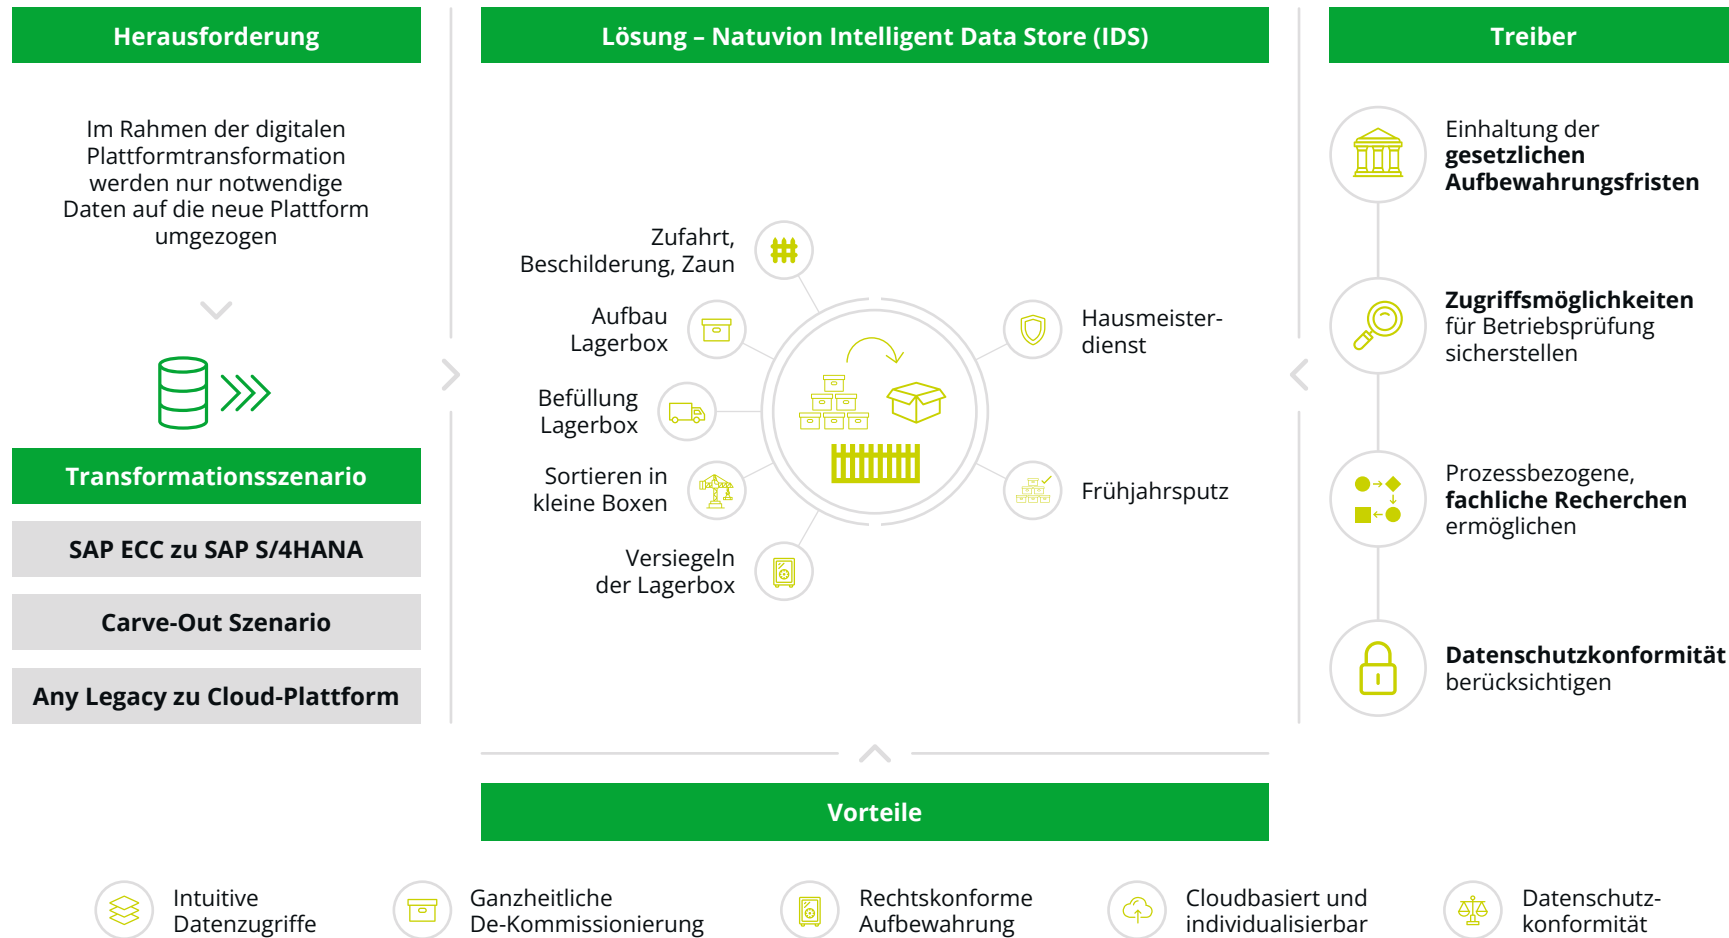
Herausforderung

Im Rahmen der digitalen Plattformtransformation werden nur notwendige Daten auf die neue Plattform umgezogen

Transformationsszenario

SAP ECC zu SAP S/4HANA

Carve-Out Szenario

Any Legacy zu Cloud-Plattform

Lösung – Natuvion Intelligent Data Store (IDS)

Zufahrt, Beschilderung, Zaun

Aufbau Lagerbox

Befüllung Lagerbox

Sortieren in kleine Boxen

Versiegeln der Lagerbox

Hausmeister-dienst

Frühjahrsputz

Treiber

Einhaltung der **gesetzlichen Aufbewahrungsfristen**

**Zugriffsmöglichkeiten** für Betriebsprüfung sicherstellen

Prozessbezogene, **fachliche Recherchen** ermöglichen

**Datenschutzkonformität** berücksichtigen

Vorteile

Intuitive Datenzugriffe

Ganzheitliche De-Kommissionierung

Rechtskonforme Aufbewahrung

Cloudbasiert und individualisierbar

Datenschutz-konformität